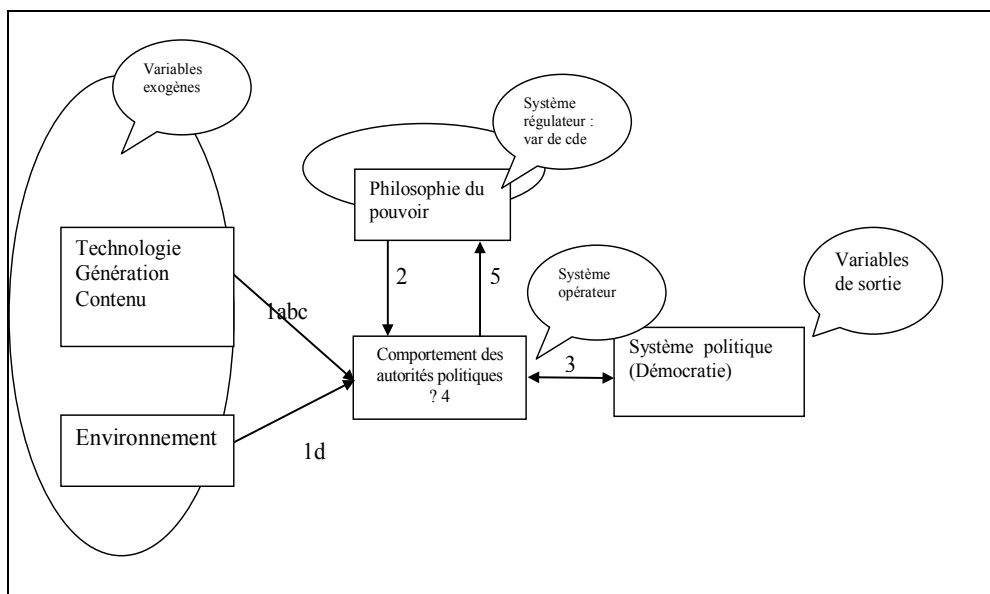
Variables exogènes

Système régulateur : var de cde

Philosophie du pouvoir

Technologie
Génération
Contenu

1abc

2

5

Système opérateur

Variables de sortie

Comportement des autorités politiques
? 4

3

Système politique
(Démocratie)

Environnement

1d